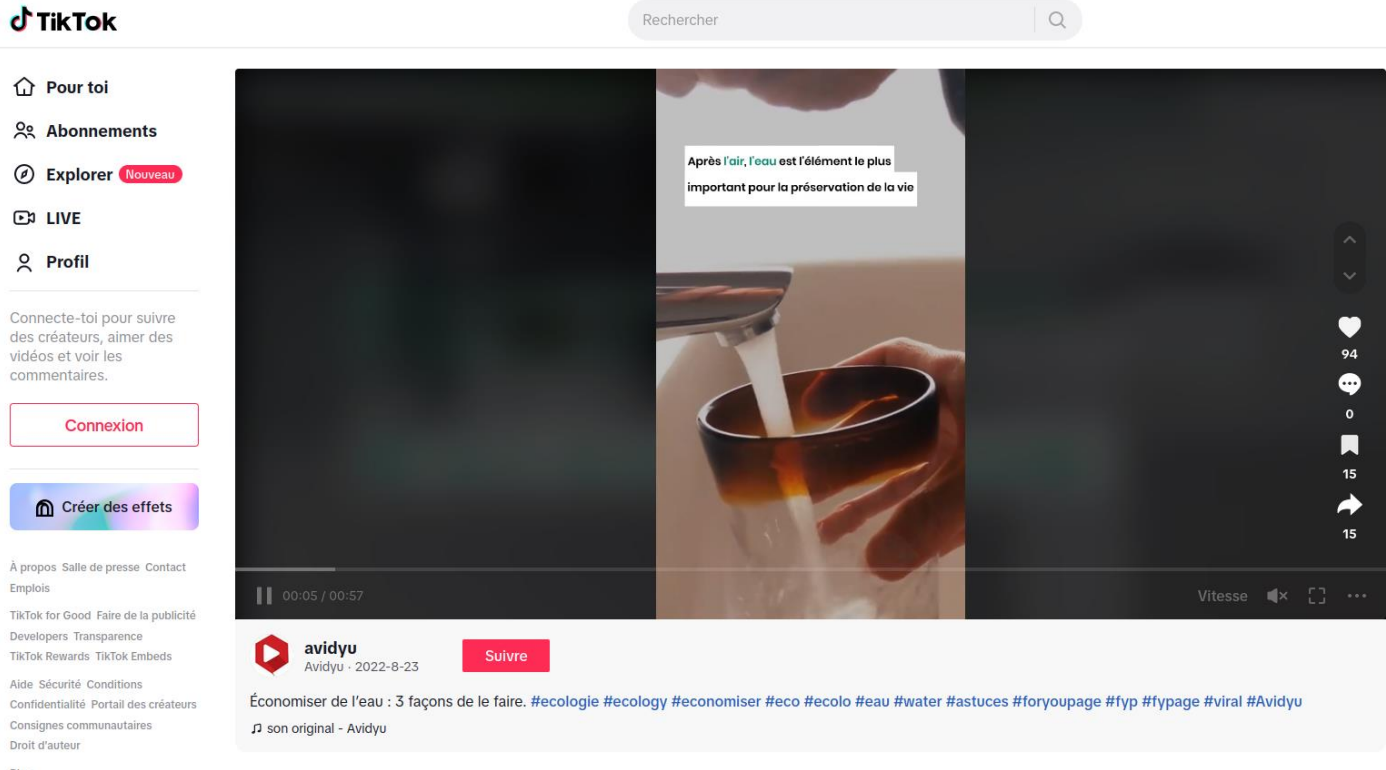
TikTok

Rechercher

Pour toi
Abonnements
Explorer Nouveau
LIVE
Profil

Connecte-toi pour suivre des créateurs, aimer des vidéos et voir les commentaires.

Connexion

Créer des effets

À propos Salle de presse Contact Emplois

TikTok for Good Faire de la publicité Developers Transparence TikTok Rewards TikTok Embeds

Aide Sécurité Conditions Confidentialité Portail des créateurs Consignes communautaires Droit d'auteur

Après l'air, l'eau est l'élément le plus important pour la préservation de la vie

94
0
15
15

00:05 / 00:57

Vitesse

avidyu
Avidyu · 2022-8-23

Suivre

Économiser de l'eau : 3 façons de le faire. #ecologie #ecology #economiser #eco #ecolo #eau #water #astuces #foryoupage #fyp #fypage #viral #Avidyu

son original - Avidyu